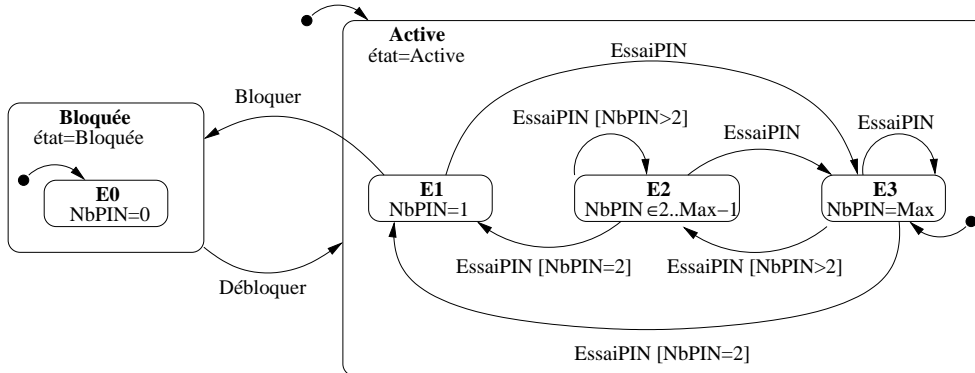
Active
état=Active

EssaiPIN

Bloquer

Bloquée
état=Bloquée

E0
NbPIN=0

EssaiPIN [NbPIN>2]

EssaiPIN

EssaiPIN

E1
NbPIN=1

E2
NbPIN $\in$2..Max−1

E3
NbPIN=Max

Débloquer

EssaiPIN [NbPIN=2]

EssaiPIN [NbPIN>2]

EssaiPIN [NbPIN=2]